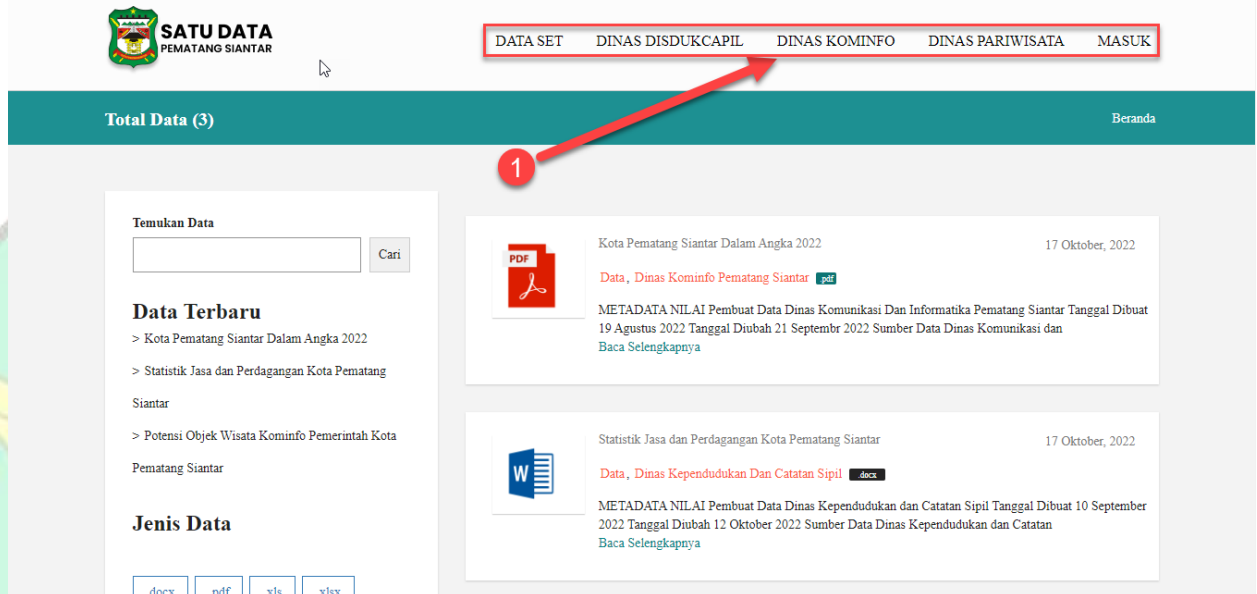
SATU DATA
PEMATANG SIANTAR

DATA SET DINAS DISDUKCAPIL DINAS KOMINFO DINAS PARIWISATA MASUK

Total Data (3)

Beranda

1

Temukan Data

Cari

Data Terbaru

> Kota Pematang Siantar Dalam Angka 2022

> Statistik Jasa dan Perdagangan Kota Pematang Siantar

> Potensi Objek Wisata Kominfo Pemerintah Kota Pematang Siantar

Jenis Data

docx pdf xls xlsx

PDF

Kota Pematang Siantar Dalam Angka 2022

17 Oktober, 2022

Data, Dinas Kominfo Pematang Siantar pdf

METADATA NILAI Pembuat Data Dinas Komunikasi Dan Informatika Pematang Siantar Tanggal Dibuat 19 Agustus 2022 Tanggal Diubah 21 Septembr 2022 Sumber Data Dinas Komunikasi dan
Baca Selengkapnya

W

Statistik Jasa dan Perdagangan Kota Pematang Siantar

17 Oktober, 2022

Data, Dinas Kependudukan Dan Catatan Sipil .docx

METADATA NILAI Pembuat Data Dinas Kependudukan dan Catatan Sipil Tanggal Dibuat 10 September 2022 Tanggal Diubah 12 Oktober 2022 Sumber Data Dinas Kependudukan dan Catatan
Baca Selengkapnya